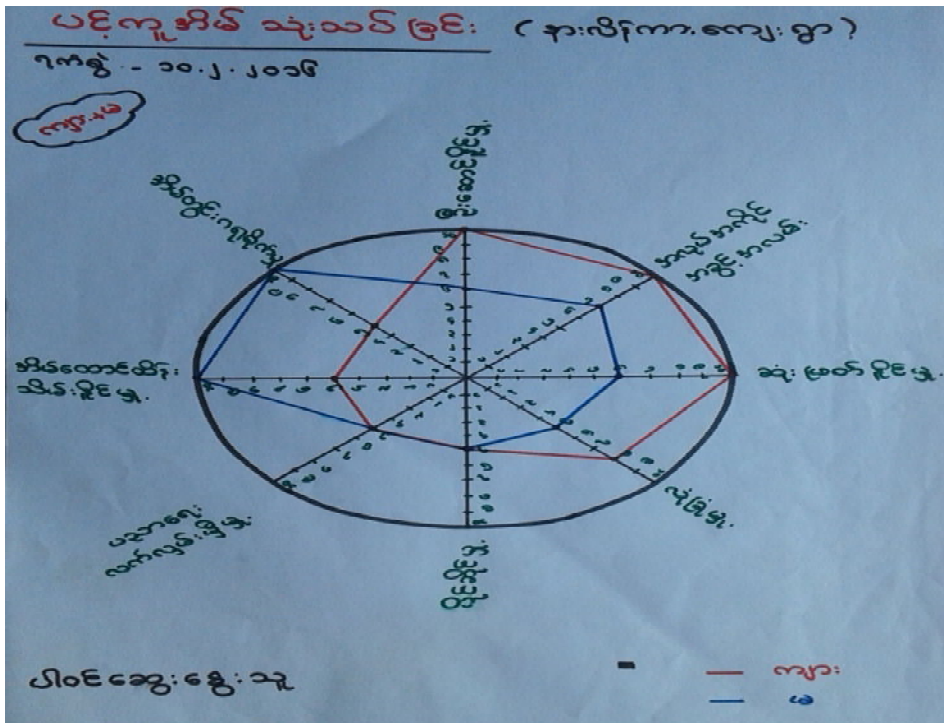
ပင့်ကူအိမ် သုံးသပ်ခြင်း (နားလိုက်ကား ကျေးရွာ)

ရက်စွဲ - ၁၀.၂.၂၀၁၆

ကျား၊ မ

စီးပွားရေးအခွင့်အလမ်း

အလုပ်အကိုင် အခွင့်အလမ်း

ဆုံးဖြတ်ပိုင်ခွင့်

ယုံကြည်မှု

ပိုင်ဆိုင်မှု

ပညာရေး လက်လှမ်းမီမှု

အိမ်တွင်းဂရုစိုက်မှု

အိမ်ထောင်ဆိုင်ရာ အသိအမြင်

ပါဝင်ဆွေးနွေးသူ

ကျား

မ